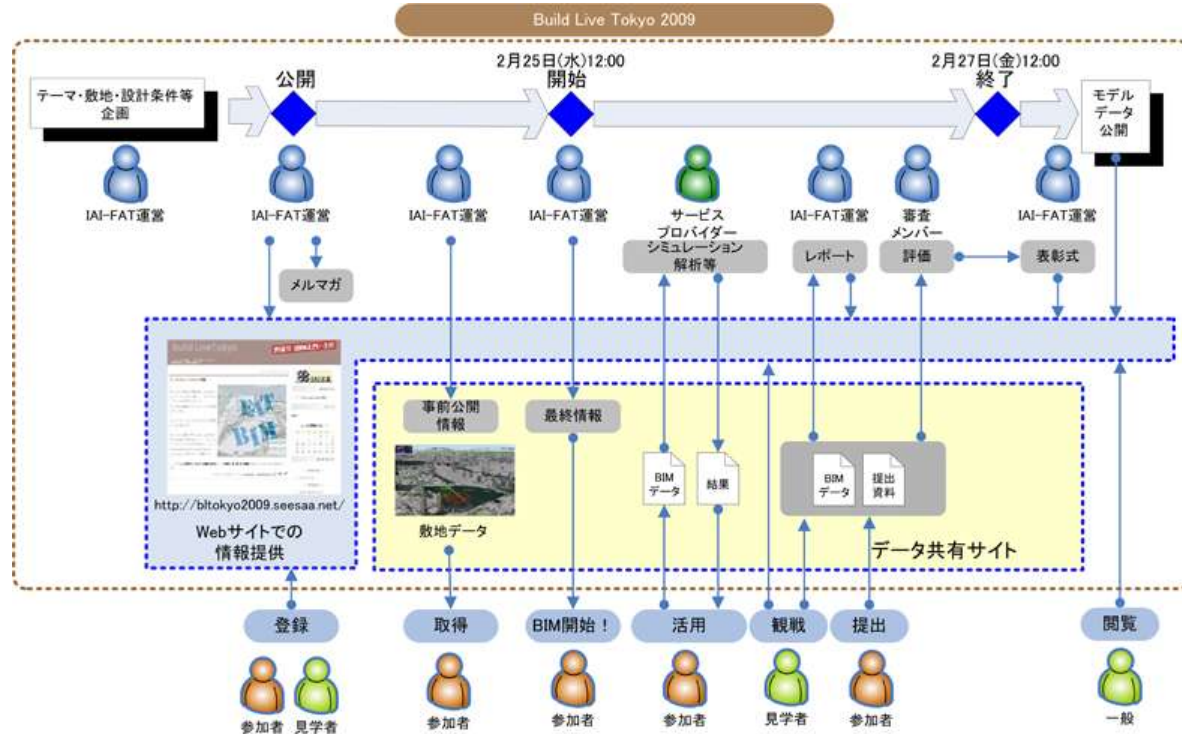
Build Live Tokyo 2009

テーマ・敷地・設計条件等企画

公開

2月25日(水)12:00
開始

2月27日(金)12:00
終了

モデルデータ公開

IAI-FAT運営

IAI-FAT運営

IAI-FAT運営

IAI-FAT運営

サービスプロバイダー

IAI-FAT運営

審査メンバー

IAI-FAT運営

メルマガ

シミュレーション解析等

レポート

評価

表彰式

事前公開情報

最終情報

BIMデータ

結果

BIMデータ

提出資料

敷地データ

http://bltokyo2009.seesaa.net/

Webサイトでの情報提供

データ共有サイト

登録

取得

BIM開始！

活用

観戦

提出

閲覧

参加者

見学者

参加者

参加者

参加者

見学者

参加者

一般